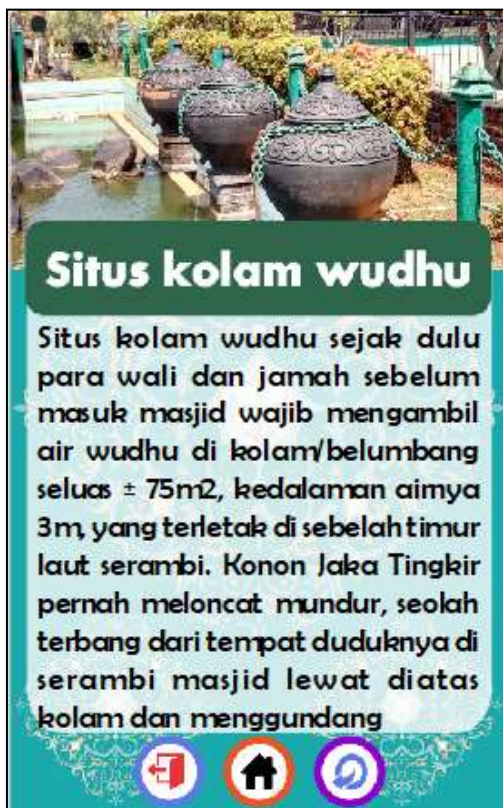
Situs kolam wudhu

Situs kolam wudhu sejak dulu para wali dan jamah sebelum masuk masjid wajib mengambil air wudhu di kolam/belumbang seluas ± 75m2, kedalaman airnya 3m, yang terletak di sebelah timur laut serambi. Konon Jaka Tingkir pernah meloncat mundur, seolah terbang dari tempat duduknya di serambi masjid lewat diatas kolam dan menggundang